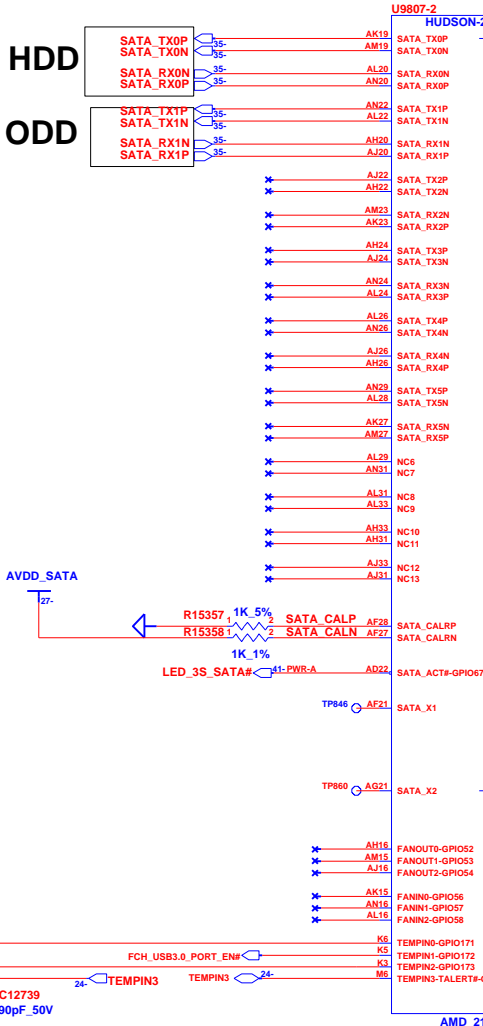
U9807-2
HUDSON-2

HDD
SATA_TX0P
SATA_TX0N
35-
35-
AK19
AM19
SATA_TX0P
SATA_TX0N

SATA_RX0N
SATA_RX0P
35-
35-
AL20
AN20
SATA_RX0N
SATA_RX0P

ODD
SATA_TX1P
SATA_TX1N
35-
35-
AN22
AL22
SATA_TX1P
SATA_TX1N

SATA_RX1N
SATA_RX1P
35-
35-
AH20
AJ20
SATA_RX1N
SATA_RX1P

AJ22
AH22
SATA_TX2P
SATA_TX2N

AM23
AK23
SATA_RX2N
SATA_RX2P

AH24
AJ24
SATA_TX3P
SATA_TX3N

AN24
AL24
SATA_RX3N
SATA_RX3P

AL26
AN26
SATA_TX4P
SATA_TX4N

AJ26
AH26
SATA_RX4N
SATA_RX4P

AN29
AL28
SATA_TX5P
SATA_TX5N

AK27
AM27
SATA_RX5N
SATA_RX5P

AL29
AN31
NC6
NC7

AL31
AL33
NC8
NC9

AH33
AH31
NC10
NC11

AJ33
AJ31
NC12
NC13

AVDD_SATA
27-

R15357
1K_5%
1 2
SATA_CALP
AF28
SATA_CALRP
R15358
1 2
SATA_CALN
AF27
SATA_CALRN
1K_1%

LED_3S_SATA#
41-
PWR-A
AD22
SATA_ACT#-GPIO67

TP846
AF21
SATA_X1

TP860
AG21
SATA_X2

AH16
AM15
AJ16
FANOUT0-GPIO52
FANOUT1-GPIO53
FANOUT2-GPIO54

AK15
AN16
AL16
FANIN0-GPIO56
FANIN1-GPIO57
FANIN2-GPIO58

K6
TEMPIN0-GPIO171
FCH_USB3.0_PORT_EN#
K5
TEMPIN1-GPIO172
K3
TEMPIN2-GPIO173
24-
TEMPIN3
TEMPIN3
24-
M6
TEMPIN3-TALERT#-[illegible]

C12739
90pF_50V

AMD 2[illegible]